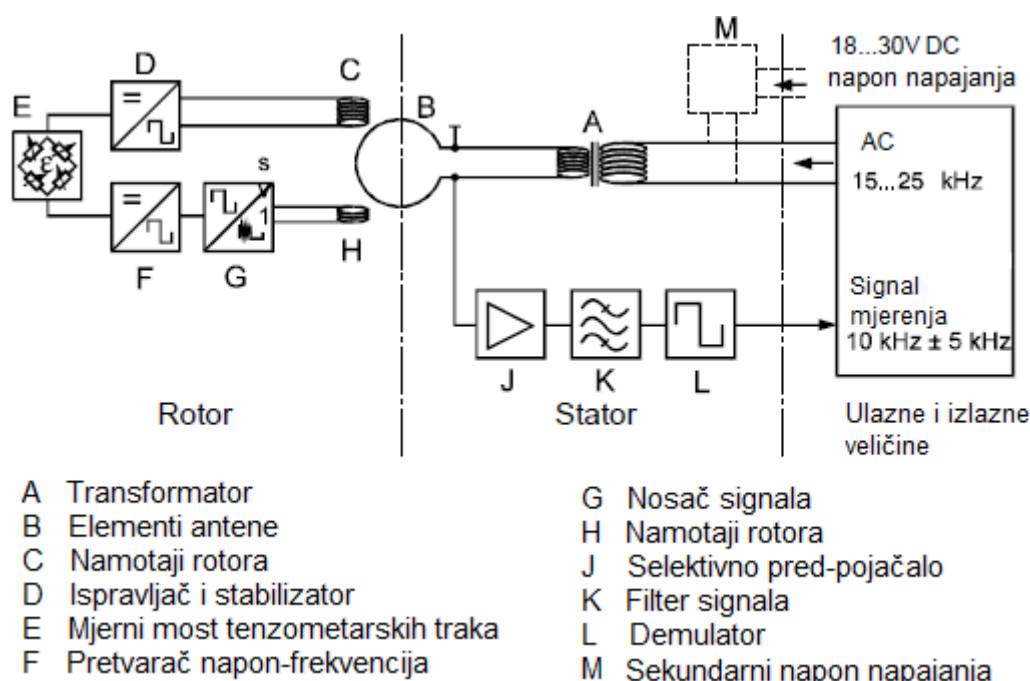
M
18...30V DC
napon napajanja
D
C
E
B
A
AC
15...25 kHz
s
1
F
G
H
Signal
mjerenja
10 kHz ± 5 kHz
J
K
L
Rotor
Stator
Ulazne i izlazne veličine

A Transformator
B Elementi antene
C Namotaji rotora
D Ispravljač i stabilizator
E Mjerni most tenzometarskih traka
F Pretvarač napon-frekvencija

G Nosač signala
H Namotaji rotora
J Selektivno pred-pojačalo
K Filter signala
L Demulator
M Sekundarni napon napajanja